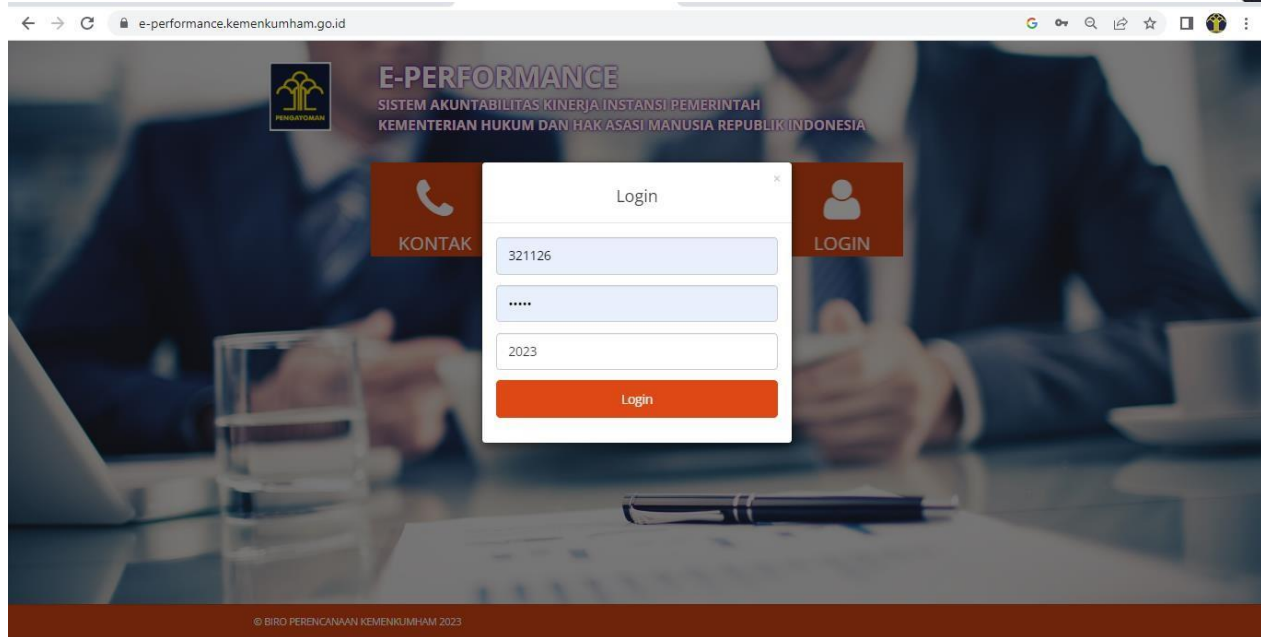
e-performance.kemenkumham.go.id

PENGAYOMAN

E-PERFORMANCE
SISTEM AKUNTABILITAS KINERJA INSTANSI PEMERINTAH
KEMENTERIAN HUKUM DAN HAK ASASI MANUSIA REPUBLIK INDONESIA

KONTAK

LOGIN

Login ×

321126

•••••

2023

Login

© BIRO PERENCANAAN KEMENKUMHAM 2023